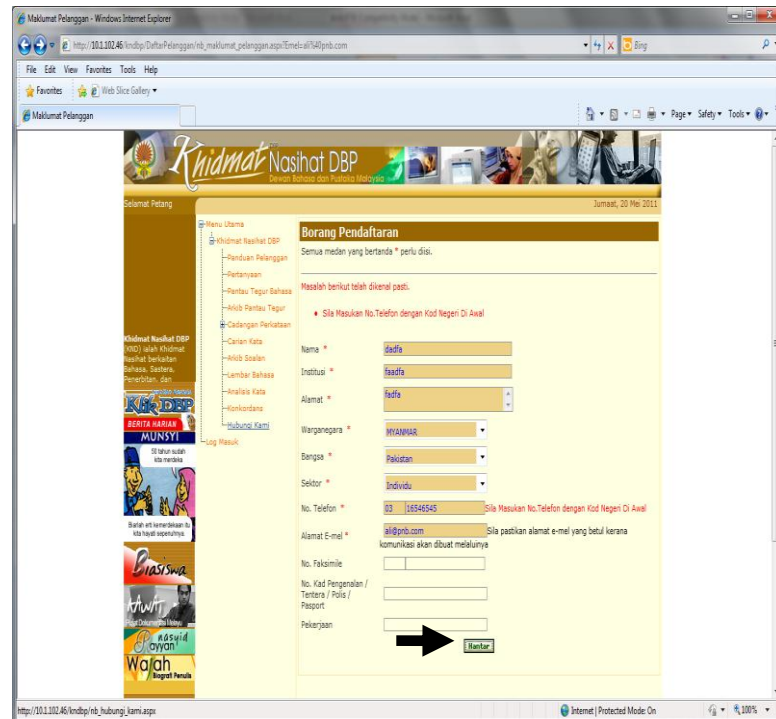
Maklumat Pelanggan - Windows Internet Explorer

http://10.1.102.46/kndbp/DaftarPelanggan/nb_maklumat_pelanggan.aspx?Emel=ali%40pnb.com

Bing

File Edit View Favorites Tools Help

Favorites Web Slice Gallery

Maklumat Pelanggan

Page Safety Tools

Khidmat Nasihat DBP
Dewan Bahasa dan Pustaka Malaysia

Selamat Petang

Jumaat, 20 Mei 2011

Menu Utama
Khidmat Nasihat DBP
Panduan Pelanggan
Pertanyaan
Pantau Tegur Bahasa
Arkib Pantau Tegur
Cadangan Perkataan
Carian Kata
Arkib Soalan
Lembar Bahasa
Analisis Kata
Konkordans
Hubungi Kami
Log Masuk

Khidmat Nasihat DBP (KND) ialah Khidmat Nasihat berkaitan Bahasa, Sastera, Penerbitan, dan

KNK DBP

BERITA HARIAN
MUNSYI

50 tahun sudah kita merdeka

Biarlah erti kemerdekaan itu kita hayati sepenuhnya.

Biasiswa

Awit

Masjid Payan

Wajah
Biografi Penulis

Borang Pendaftaran

Semua medan yang bertanda * perlu diisi.

Masalah berikut telah dikenal pasti.

• Sila Masukan No.Telefon dengan Kod Negeri Di Awal

Nama * dadfa

Institusi * faadfa

Alamat * fadfa

Warganegara * MYANMAR

Bangsa * Pakistan

Sektor * Individu

No. Telefon * 03 16546545 Sila Masukan No.Telefon dengan Kod Negeri Di Awal

Alamat E-mel * ali@pnb.com Sila pastikan alamat e-mel yang betul kerana komunikasi akan dibuat melaluinya

No. Faksimile

No. Kad Pengenalan / Tentera / Polis / Pasport

Pekerjaan

Hantar

http://10.1.102.46/kndbp/nb_hubungi_kami.aspx

Internet | Protected Mode: On

100%